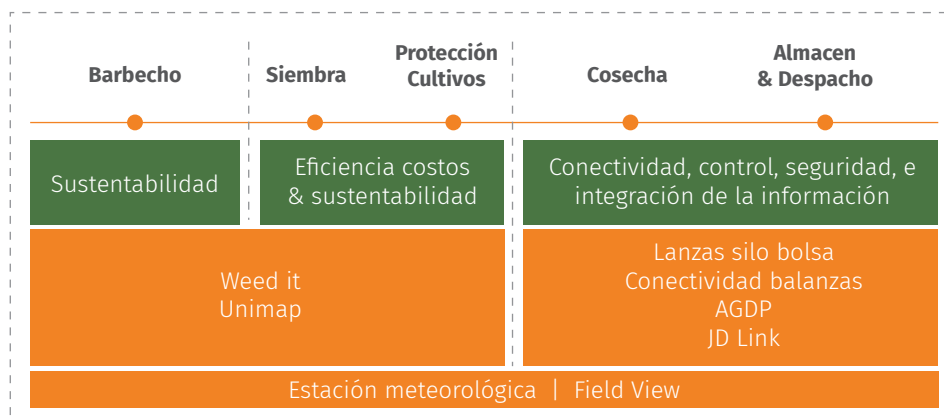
Barbecho

Siembra

Protección Cultivos

Cosecha

Almacen & Despacho

Sustentabilidad

Eficiencia costos & sustentabilidad

Conectividad, control, seguridad, e integración de la información

Weed it
Unimap

Lanzas silo bolsa
Conectividad balanzas
AGDP
JD Link

Estación meteorológica | Field View